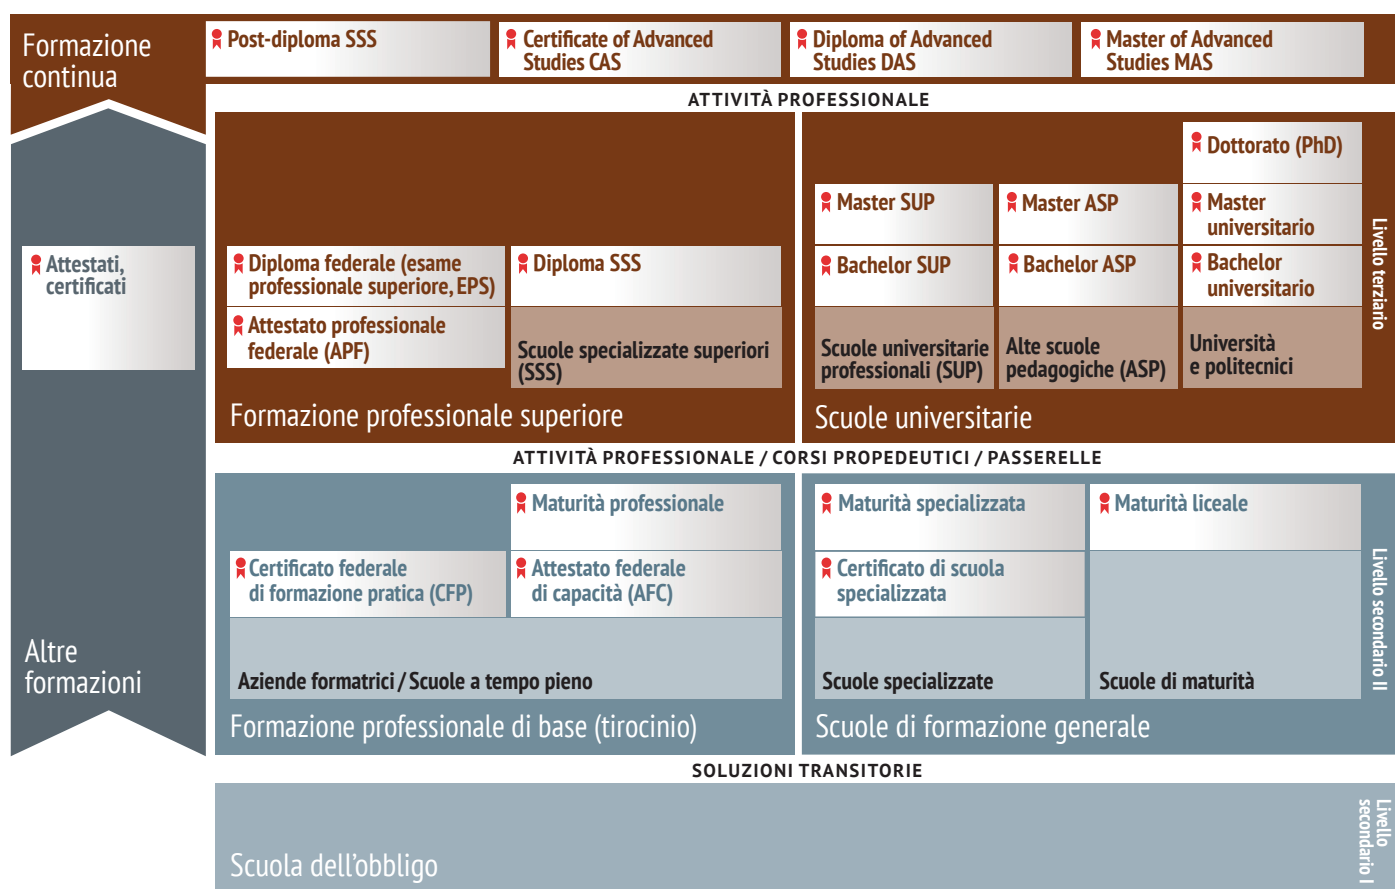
Formazione continua

Post-diploma SSS

Certificate of Advanced Studies CAS

Diploma of Advanced Studies DAS

Master of Advanced Studies MAS

ATTIVITÀ PROFESSIONALE

Attestati, certificati

Diploma federale (esame professionale superiore, EPS)

Diploma SSS

Attestato professionale federale (APF)

Scuole specializzate superiori (SSS)

Formazione professionale superiore

Dottorato (PhD)

Master SUP

Master ASP

Master universitario

Bachelor SUP

Bachelor ASP

Bachelor universitario

Scuole universitarie professionali (SUP)

Alte scuole pedagogiche (ASP)

Università e politecnici

Scuole universitarie

Livello terziario

ATTIVITÀ PROFESSIONALE / CORSI PROPEDEUTICI / PASSERELLE

Maturità professionale

Certificato federale di formazione pratica (CFP)

Attestato federale di capacità (AFC)

Aziende formatrici / Scuole a tempo pieno

Formazione professionale di base (tirocinio)

Maturità specializzata

Maturità liceale

Certificato di scuola specializzata

Scuole specializzate

Scuole di maturità

Scuole di formazione generale

Livello secondario II

Altre formazioni

SOLUZIONI TRANSITORIE

Scuola dell'obbligo

Livello secondario I